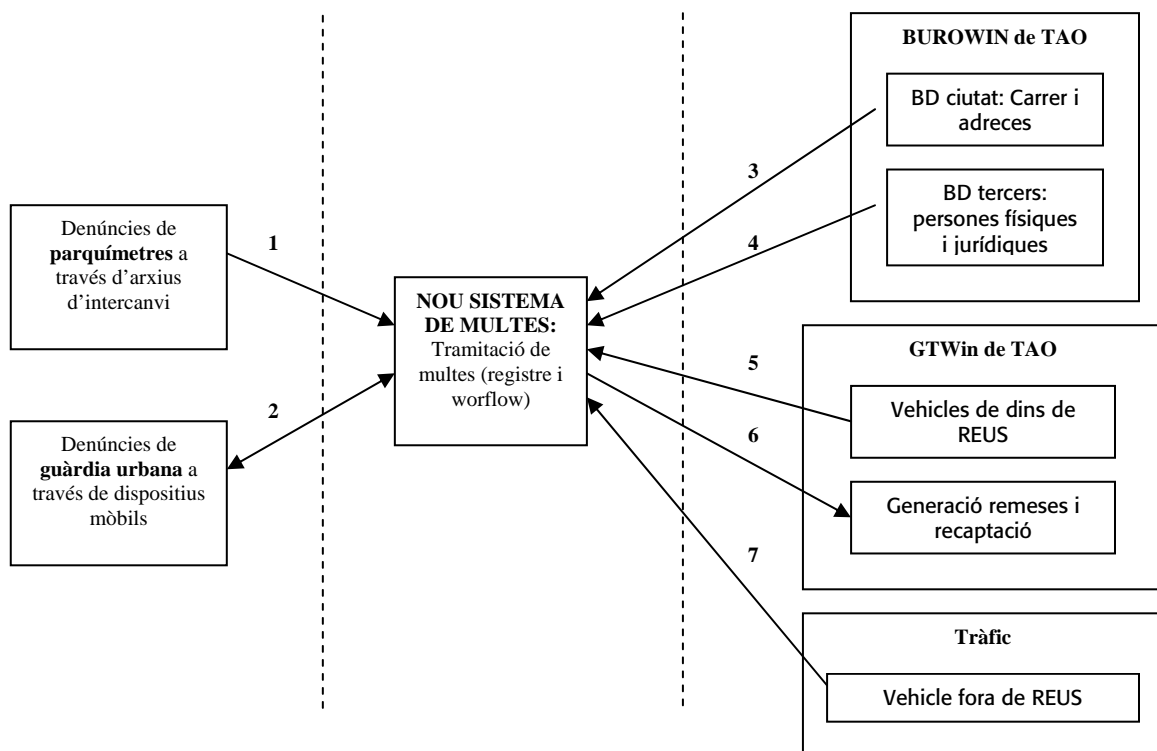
Denúncies de **parquímetres** a través d'arxius d'intercanvi

Denúncies de **guàrdia urbana** a través de dispositius mòbils

1

2

**NOU SISTEMA DE MULTES:** Tramitació de multes (registre i worflow)

3

4

5

6

7

BUROWIN de TAO

BD ciutat: Carrer i adreces

BD tercers: persones físiques i jurídiques

GTWin de TAO

Vehicles de dins de REUS

Generació remeses i recaptació

Tràfic

Vehicle fora de REUS